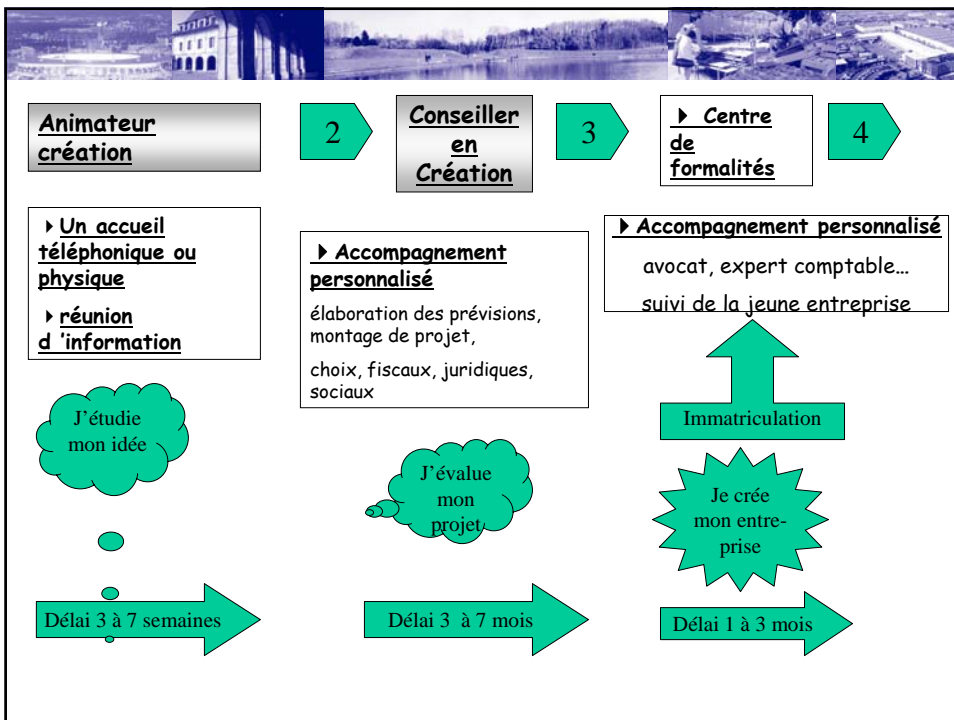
Animateur création

2

Conseiller en Création

3

Centre de formalités

4

Un accueil téléphonique ou physique

réunion d 'information

Accompagnement personnalisé

élaboration des prévisions, montage de projet,

choix, fiscaux, juridiques, sociaux

Accompagnement personnalisé

avocat, expert comptable…

suivi de la jeune entreprise

J'étudie mon idée

Immatriculation

J'évalue mon projet

Je crée mon entreprise

Délai 3 à 7 semaines

Délai 3 à 7 mois

Délai 1 à 3 mois